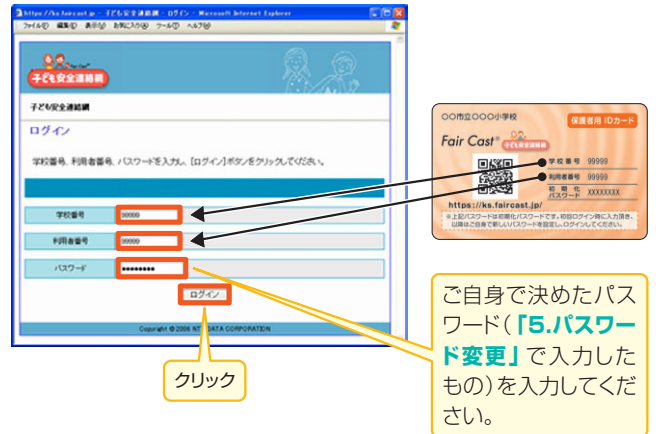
https://ks.faircast.jp - 子ども安全連絡網 - ログイン - Microsoft Internet Explorer
ファイル(F) 編集(E) 表示(V) お気に入り(A) ツール(T) ヘルプ(H)

子ども安全連絡網

子ども安全連絡網

ログイン

学校番号、利用者番号、パスワードを入力し、[ログイン]ボタンをクリックしてください。

学校番号 99999
利用者番号 99999
パスワード ●●●●●●●●

ログイン

Copyright © 2006 NTT DATA CORPORATION

クリック

○○市立○○○小学校
保護者用 IDカード
Fair Cast 子ども安全連絡網
学校番号 99999
利用者番号 99999
初期化パスワード XXXXXXXX
https://ks.faircast.jp/
※上記パスワードは初期化パスワードです。初回ログイン時に入力後、以降はご自身で新しいパスワードを設定し、ログインしてください。

ご自身で決めたパスワード(「5.パスワード変更」で入力したもの)を入力してください。